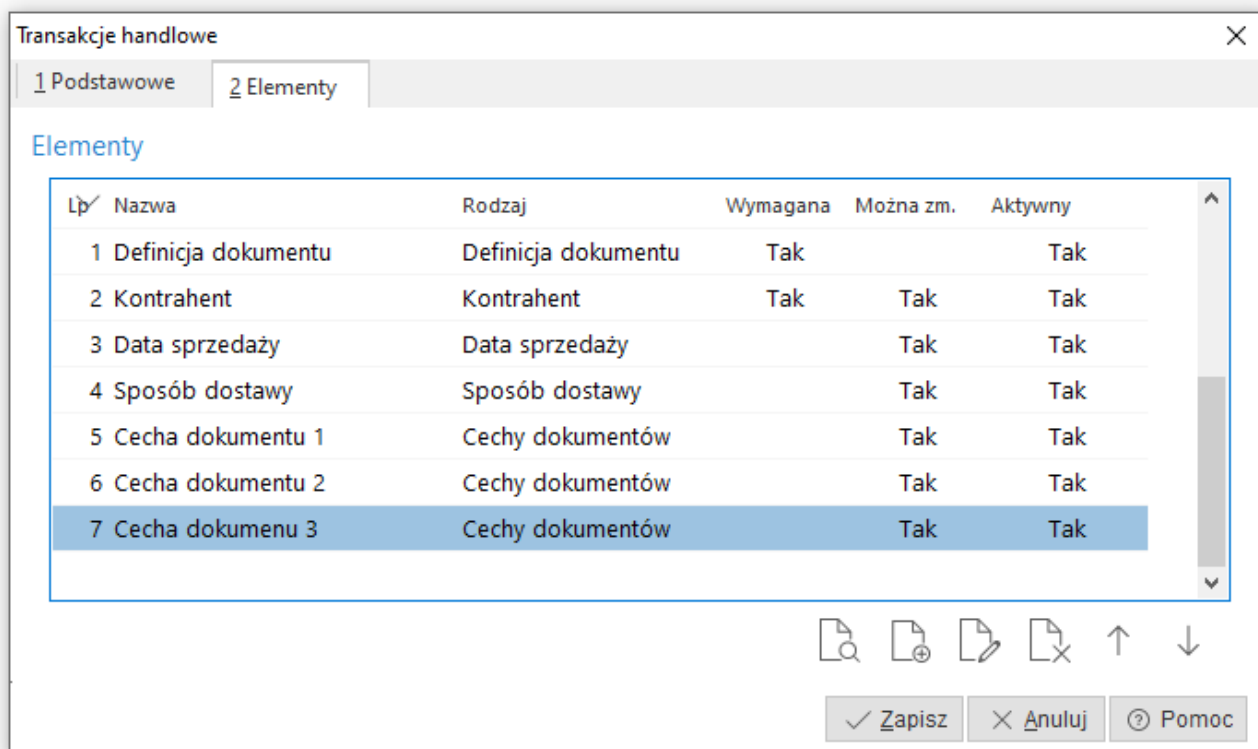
Transakcje handlowe

1 Podstawowe
2 Elementy

Elementy

| Lp | Nazwa | Rodzaj | Wymagana | Można zm. | Aktywny |
|---|---|---|---|---|---|
| 1 | Definicja dokumentu | Definicja dokumentu | Tak | | Tak |
| 2 | Kontrahent | Kontrahent | Tak | Tak | Tak |
| 3 | Data sprzedaży | Data sprzedaży | | Tak | Tak |
| 4 | Sposób dostawy | Sposób dostawy | | Tak | Tak |
| 5 | Cecha dokumentu 1 | Cechy dokumentów | | Tak | Tak |
| 6 | Cecha dokumentu 2 | Cechy dokumentów | | Tak | Tak |
| 7 | Cecha dokumenu 3 | Cechy dokumentów | | Tak | Tak |

Zapisz
Anuluj
Pomoc